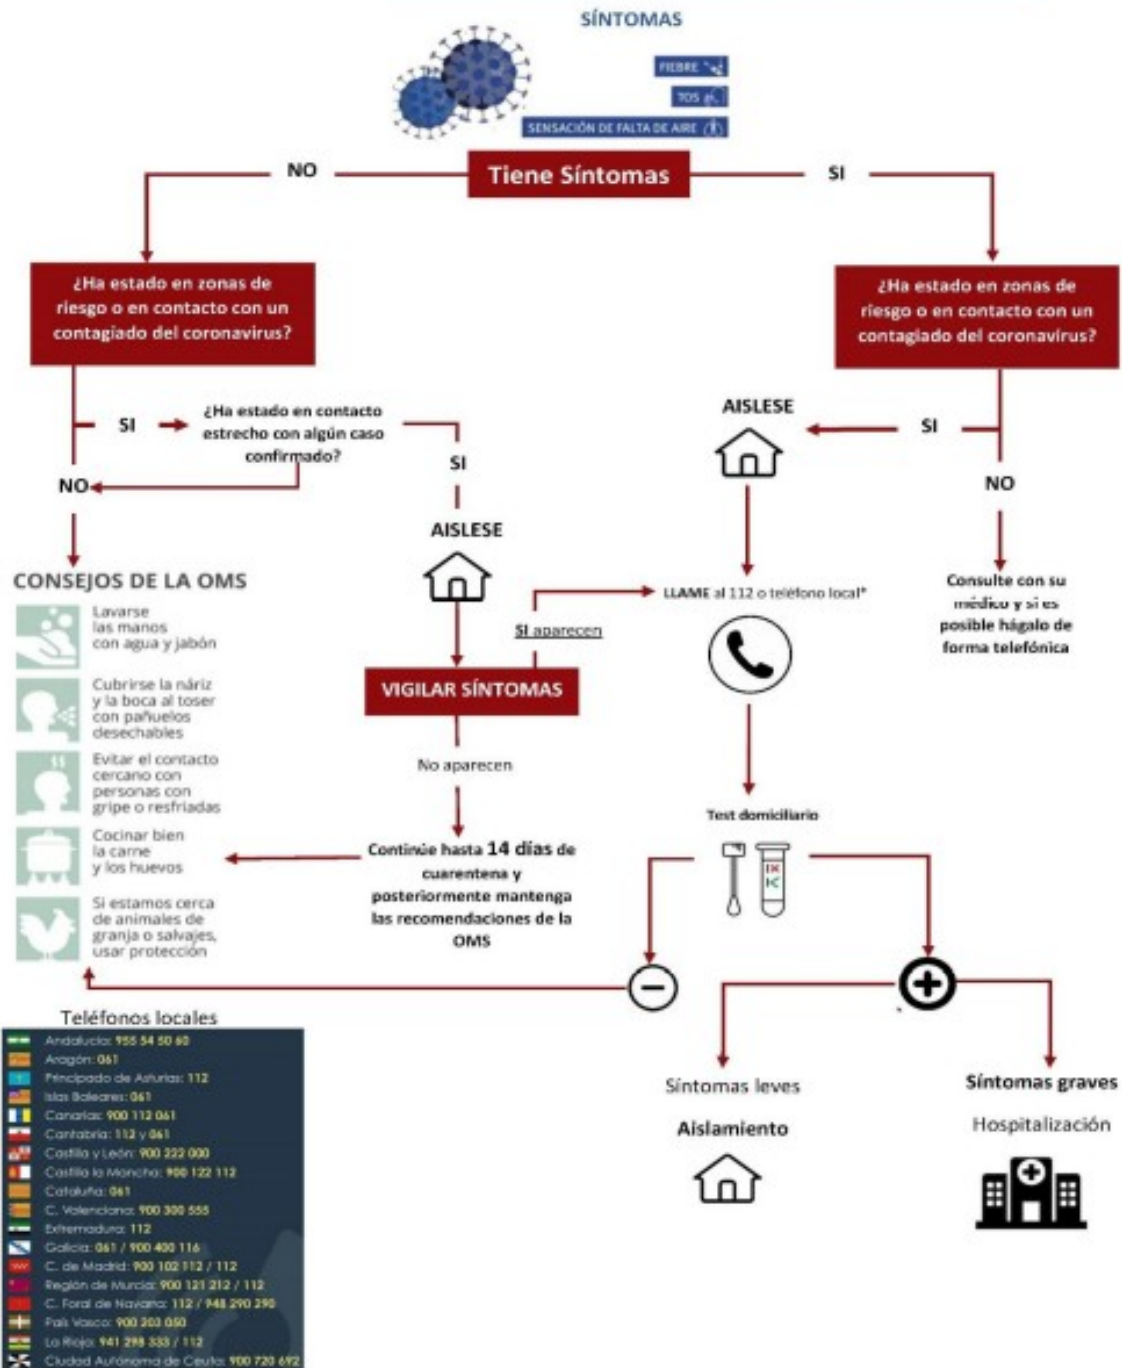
SÍNTOMAS

FIEBRE
TOS
SENSACIÓN DE FALTA DE AIRE

NO
Tiene Síntomas
SI

¿Ha estado en zonas de riesgo o en contacto con un contagiado del coronavirus?

¿Ha estado en zonas de riesgo o en contacto con un contagiado del coronavirus?

SI
¿Ha estado en contacto estrecho con algún caso confirmado?
SI
NO

AISLESE
SI
NO

AISLESE

CONSEJOS DE LA OMS

Lavarse las manos con agua y jabón

Cubrirse la nariz y la boca al toser con pañuelos desechables

Evitar el contacto cercano con personas con gripe o resfriadas

Cocinar bien la carne y los huevos

Si estamos cerca de animales de granja o salvajes, usar protección

SI aparecen
LLAME al 112 o teléfono local*

Consulte con su médico y si es posible hágalo de forma telefónica

VIGILAR SÍNTOMAS

No aparecen

Test domiciliario

Continúe hasta 14 días de cuarentena y posteriormente mantenga las recomendaciones de la OMS

Teléfonos locales
Andalucía: 955 54 50 60
Aragón: 061
Principado de Asturias: 112
Islas Baleares: 061
Canarias: 900 112 061
Cantabria: 112 y 061
Castilla y León: 900 222 000
Castilla la Mancha: 900 122 112
Cataluña: 061
C. Valenciana: 900 300 555
Extremadura: 112
Galicia: 061 / 900 400 116
C. de Madrid: 900 102 112 / 112
Región de Murcia: 900 121 212 / 112
C. Foral de Navarra: 112 / 948 290 290
País Vasco: 900 203 050
La Rioja: 941 298 333 / 112
Ciudad Autónoma de Ceuta: 900 720 692

Síntomas leves
Aislamiento

Síntomas graves
Hospitalización